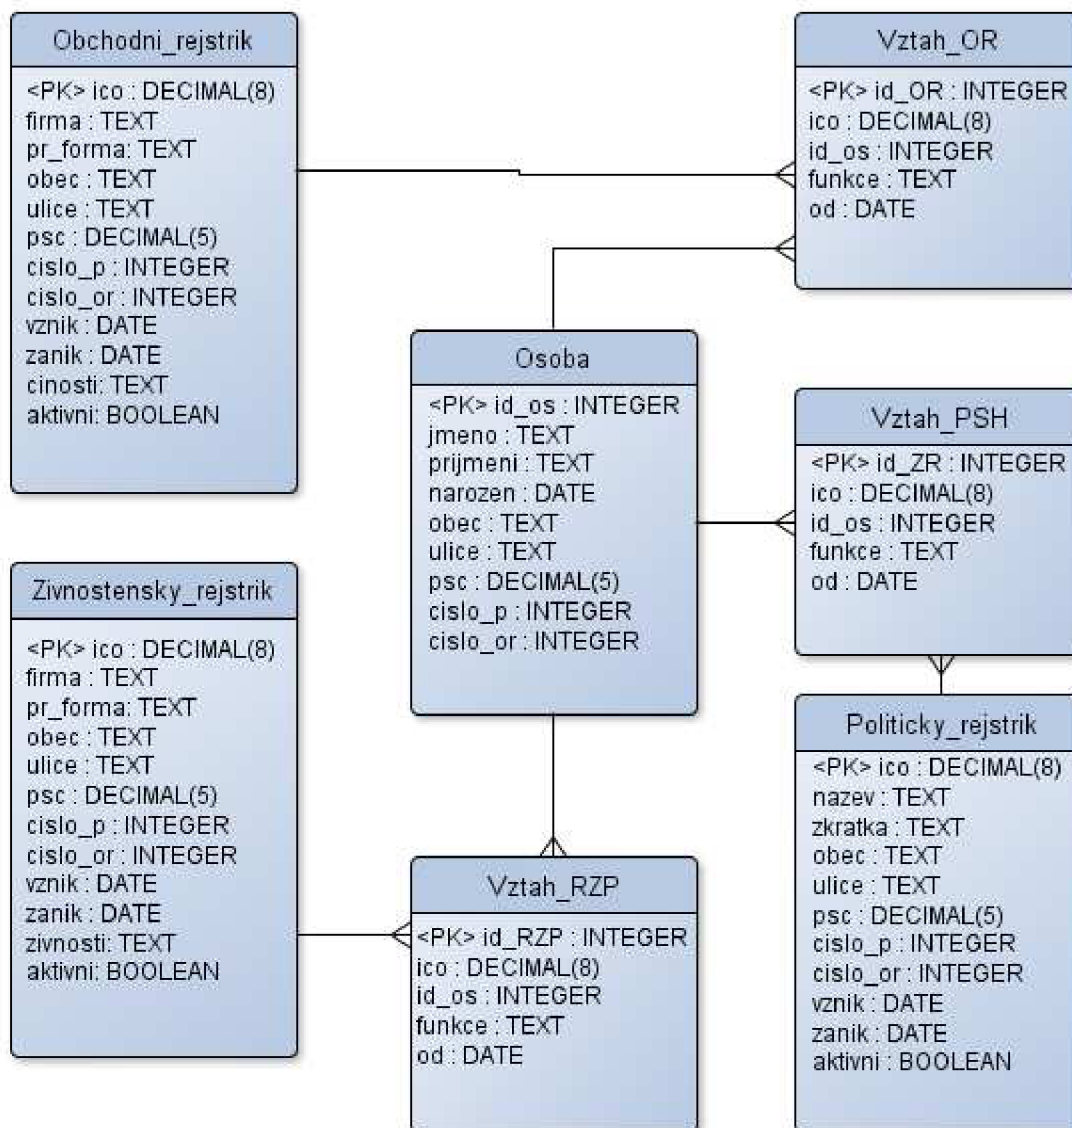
Obchodni_rejstrik

<PK> ico : DECIMAL(8)
firma : TEXT
pr_forma: TEXT
obec : TEXT
ulice : TEXT
psc : DECIMAL(5)
cislo_p : INTEGER
cislo_or : INTEGER
vznik : DATE
zanik : DATE
cinosti: TEXT
aktivni: BOOLEAN

Vztah_OR

<PK> id_OR : INTEGER
ico : DECIMAL(8)
id_os : INTEGER
funkce : TEXT
od : DATE

Osoba

<PK> id_os : INTEGER
jmeno : TEXT
prijmeni : TEXT
narozen : DATE
obec : TEXT
ulice : TEXT
psc : DECIMAL(5)
cislo_p : INTEGER
cislo_or : INTEGER

Vztah_PSH

<PK> id_ZR : INTEGER
ico : DECIMAL(8)
id_os : INTEGER
funkce : TEXT
od : DATE

Zivnostensky_rejstrik

<PK> ico : DECIMAL(8)
firma : TEXT
pr_forma: TEXT
obec : TEXT
ulice : TEXT
psc : DECIMAL(5)
cislo_p : INTEGER
cislo_or : INTEGER
vznik : DATE
zanik : DATE
zivnosti: TEXT
aktivni: BOOLEAN

Politicky_rejstrik

<PK> ico : DECIMAL(8)
nazev : TEXT
zkratka : TEXT
obec : TEXT
ulice : TEXT
psc : DECIMAL(5)
cislo_p : INTEGER
cislo_or : INTEGER
vznik : DATE
zanik : DATE
aktivni : BOOLEAN

Vztah_RZP

<PK> id_RZP : INTEGER
ico : DECIMAL(8)
id_os : INTEGER
funkce : TEXT
od : DATE